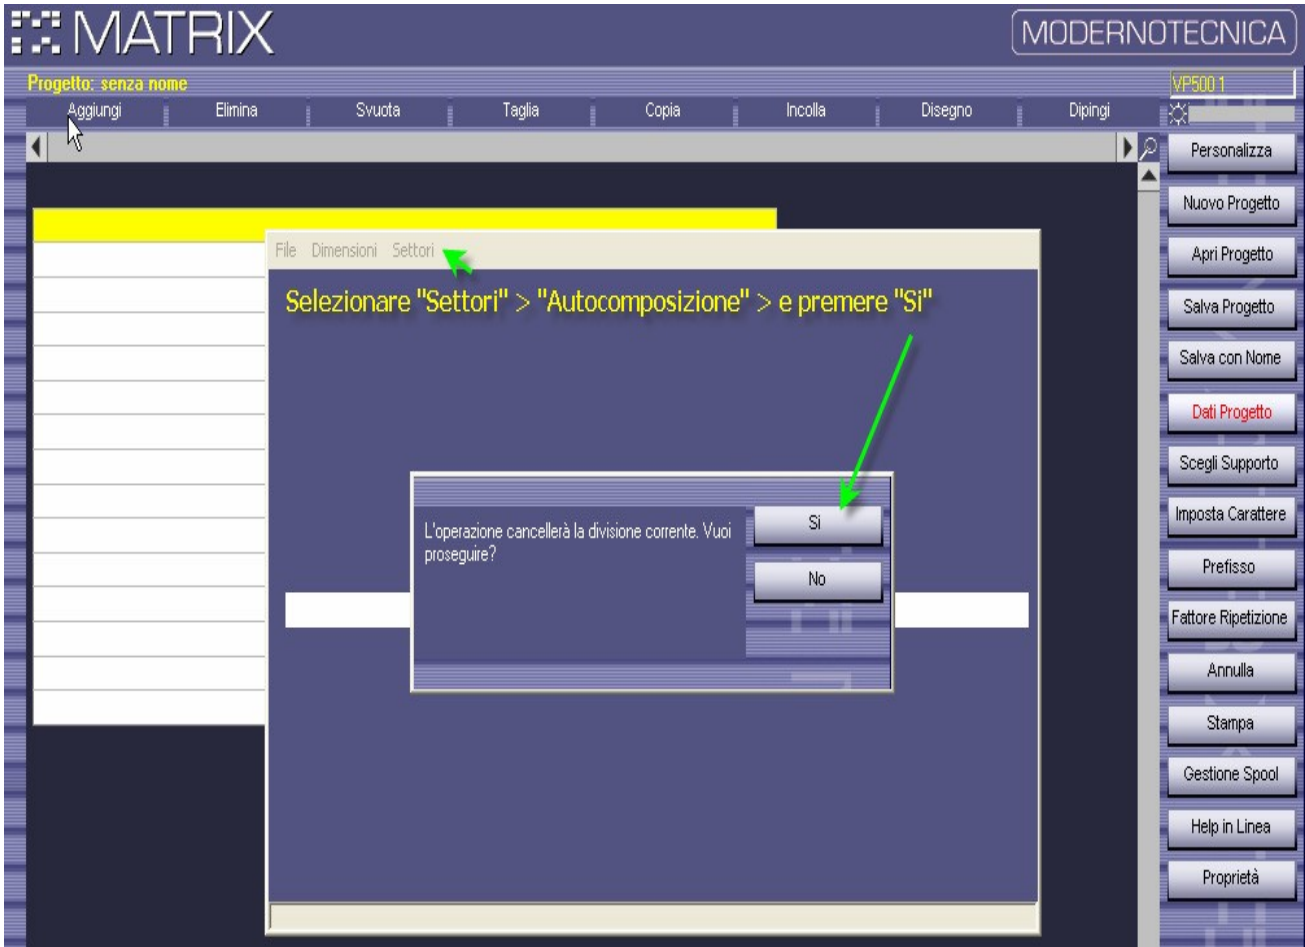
MATRIX

MODERNOTECNICA

Progetto: senza nome

VP500 1

Aggiungi Elimina Svuota Taglia Copia Incolla Disegno Dipingi

Personalizza
Nuovo Progetto
Apri Progetto
Salva Progetto
Salva con Nome
Dati Progetto
Scegli Supporto
Imposta Carattere
Prefisso
Fattore Ripetizione
Annulla
Stampa
Gestione Spool
Help in Linea
Proprietà

File Dimensioni Settori

Selezionare "Settori" > "Autocomposizione" > e premere "Si"

L'operazione cancellerà la divisione corrente. Vuoi proseguire?

Si

No